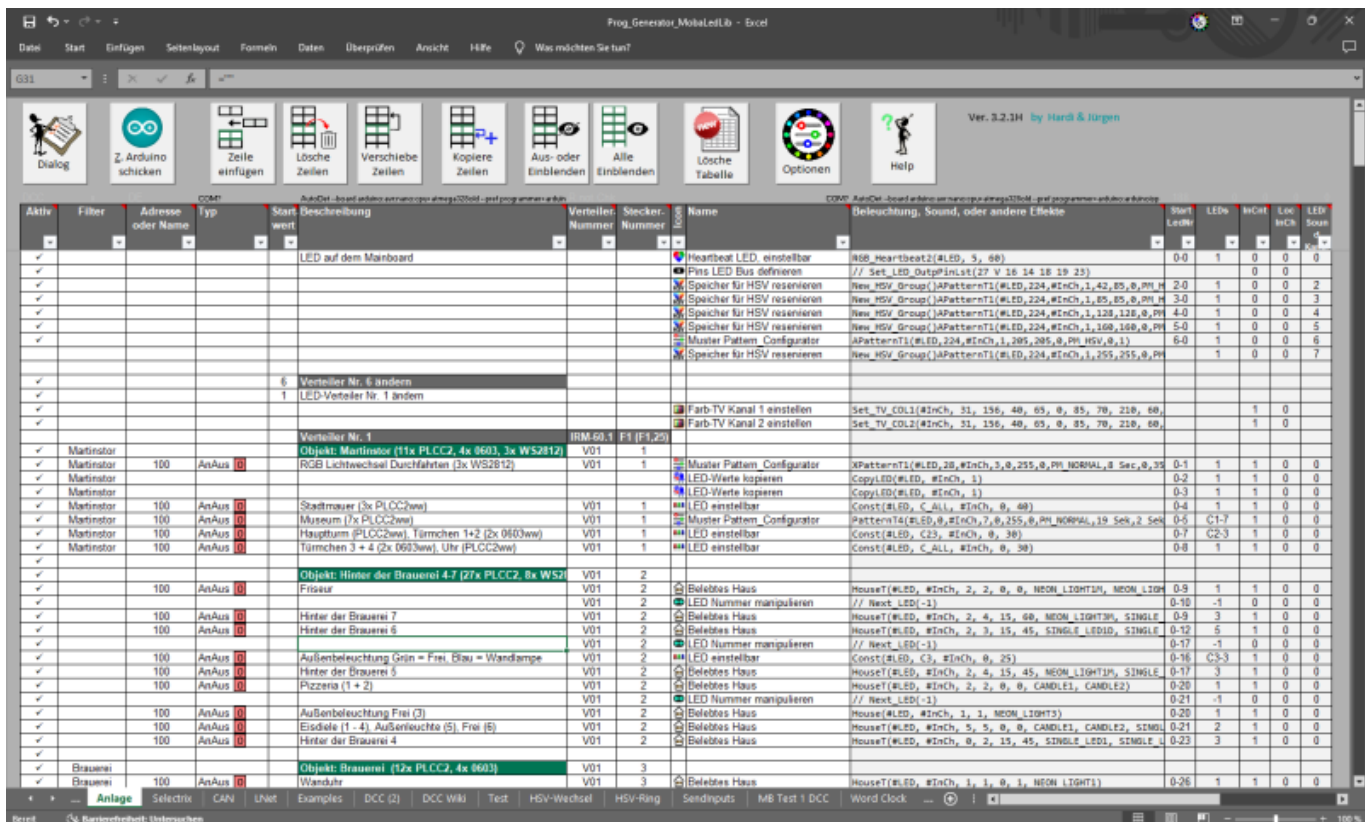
Prog_Generator_MobaLedLib - Excel

Datei Start Einfügen Seitenlayout Formeln Daten Überprüfen Ansicht Hilfe Was möchten Sie tun?

G31 $f_x$ =""

Dialog | Z. Arduino schicken | Zeile einfügen | Lösche Zeilen | Verschiebe Zeilen | Kopiere Zeilen | Aus- oder Einblenden | Alle Einblenden | Lösche Tabelle | Optionen | Help

Ver. 3.2.1H by Hardi & Jürgen

| Aktiv | Filter | Adresse oder Name | Typ | Start wert | Beschreibung | Verteiler-Nummer | Stecker-Nummer | Icon | Name | Beleuchtung, Sound, oder andere Effekte | Start LedNr | LEDs | InCnt | Loc InCh | LED Sound |
|---|---|---|---|---|---|---|---|---|---|---|---|---|---|---|---|
| ✓ | | | | | LED auf dem Mainboard | | | | Heartbeat LED, einstellbar | RGB_Heartbeat2(#LED, 5, 60) | 0-0 | 1 | 0 | 0 | 0 |
| ✓ | | | | | | | | | Pins LED Bus definieren | // Set_LED_OutpPinLst(27 V 16 14 18 19 23) | | | 0 | 0 | |
| ✓ | | | | | | | | | Speicher für HSV reservieren | New_HSV_Group()APatternT1(#LED,224,#InCh,1,42,85,0,PM_H | 2-0 | 1 | 0 | 0 | 2 |
| ✓ | | | | | | | | | Speicher für HSV reservieren | New_HSV_Group()APatternT1(#LED,224,#InCh,1,85,85,0,PM_H | 3-0 | 1 | 0 | 0 | 3 |
| ✓ | | | | | | | | | Speicher für HSV reservieren | New_HSV_Group()APatternT1(#LED,224,#InCh,1,128,128,0,PM | 4-0 | 1 | 0 | 0 | 4 |
| ✓ | | | | | | | | | Speicher für HSV reservieren | New_HSV_Group()APatternT1(#LED,224,#InCh,1,160,160,0,PM | 5-0 | 1 | 0 | 0 | 5 |
| ✓ | | | | | | | | | Muster Pattern_Configurator | APatternT1(#LED,224,#InCh,1,205,205,0,PM_HSV,0,1) | 6-0 | 1 | 0 | 0 | 6 |
| | | | | | | | | | Speicher für HSV reservieren | New_HSV_Group()APatternT1(#LED,224,#InCh,1,255,255,0,PM | | 1 | 0 | 0 | 7 |
| ✓ | | | | 6 | Verteiler Nr. 6 ändern | | | | | | | | | | |
| ✓ | | | | 1 | LED-Verteiler Nr. 1 ändern | | | | | | | | | | |
| ✓ | | | | | | | | | Farb-TV Kanal 1 einstellen | Set_TV_COL1(#InCh, 31, 156, 40, 65, 0, 85, 70, 210, 60, | | | 1 | 0 | |
| ✓ | | | | | | | | | Farb-TV Kanal 2 einstellen | Set_TV_COL2(#InCh, 31, 156, 40, 65, 0, 85, 70, 210, 60, | | | 1 | 0 | |
| ✓ | | | | | Verteiler Nr. 1 | IRM-60.1 | F1 (F1,25) | | | | | | | | |
| ✓ | Martinstor | | | | Objekt: Martinstor (11x PLCC2, 4x 0603, 3x WS2812) | V01 | 1 | | | | | | | | |
| ✓ | Martinstor | 100 | AnAus 0 | | RGB Lichtwechsel Durchfahrten (3x WS2812) | V01 | 1 | | Muster Pattern_Configurator | XPatternT1(#LED,28,#InCh,3,0,255,0,PM_NORMAL,8 Sec,0,35 | 0-1 | 1 | 1 | 0 | 0 |
| ✓ | Martinstor | | | | | | | | LED-Werte kopieren | CopyLED(#LED, #InCh, 1) | 0-2 | 1 | 1 | 0 | 0 |
| ✓ | Martinstor | | | | | | | | LED-Werte kopieren | CopyLED(#LED, #InCh, 1) | 0-3 | 1 | 1 | 0 | 0 |
| ✓ | Martinstor | 100 | AnAus 0 | | Stadtmauer (3x PLCC2ww) | V01 | 1 | | LED einstellbar | Const(#LED, C_ALL, #InCh, 0, 40) | 0-4 | 1 | 1 | 0 | 0 |
| ✓ | Martinstor | 100 | AnAus 0 | | Museum (7x PLCC2ww) | V01 | 1 | | Muster Pattern_Configurator | PatternT4(#LED,0,#InCh,7,0,255,0,PM_NORMAL,19 Sek,2 Sek | 0-5 | C1-7 | 1 | 0 | 0 |
| ✓ | Martinstor | 100 | AnAus 0 | | Hauptturm (PLCC2ww), Türmchen 1+2 (2x 0603ww) | V01 | 1 | | LED einstellbar | Const(#LED, C23, #InCh, 0, 30) | 0-7 | C2-3 | 1 | 0 | 0 |
| ✓ | Martinstor | 100 | AnAus 0 | | Türmchen 3 + 4 (2x 0603ww), Uhr (PLCC2ww) | V01 | 1 | | LED einstellbar | Const(#LED, C_ALL, #InCh, 0, 30) | 0-8 | 1 | 1 | 0 | 0 |
| ✓ | | | | | | | | | | | | | | | |
| ✓ | | | | | Objekt: Hinter der Brauerei 4-7 (27x PLCC2, 8x WS2 | V01 | 2 | | | | | | | | |
| ✓ | | 100 | AnAus 0 | | Friseur | V01 | 2 | | Belebtes Haus | HouseT(#LED, #InCh, 2, 2, 0, 0, NEON_LIGHT1M, NEON_LIGH | 0-9 | 1 | 1 | 0 | 0 |
| ✓ | | | | | | V01 | 2 | | LED Nummer manipulieren | // Next_LED(-1) | 0-10 | -1 | 0 | 0 | 0 |
| ✓ | | 100 | AnAus 0 | | Hinter der Brauerei 7 | V01 | 2 | | Belebtes Haus | HouseT(#LED, #InCh, 2, 4, 15, 60, NEON_LIGHT3M, SINGLE | 0-9 | 3 | 1 | 0 | 0 |
| ✓ | | 100 | AnAus 0 | | Hinter der Brauerei 6 | V01 | 2 | | Belebtes Haus | HouseT(#LED, #InCh, 2, 3, 15, 45, SINGLE_LED1D, SINGLE | 0-12 | 5 | 1 | 0 | 0 |
| ✓ | | | | | | V01 | 2 | | LED Nummer manipulieren | // Next_LED(-1) | 0-17 | -1 | 0 | 0 | 0 |
| ✓ | | 100 | AnAus 0 | | Außenbeleuchtung Grün = Frei, Blau = Wandlampe | V01 | 2 | | LED einstellbar | Const(#LED, C3, #InCh, 0, 25) | 0-16 | C3-3 | 1 | 0 | 0 |
| ✓ | | 100 | AnAus 0 | | Hinter der Brauerei 5 | V01 | 2 | | Belebtes Haus | HouseT(#LED, #InCh, 2, 4, 15, 45, NEON_LIGHT1M, SINGLE | 0-17 | 3 | 1 | 0 | 0 |
| ✓ | | 100 | AnAus 0 | | Pizzeria (1 + 2) | V01 | 2 | | Belebtes Haus | HouseT(#LED, #InCh, 2, 2, 0, 0, CANDLE1, CANDLE2) | 0-20 | 1 | 1 | 0 | 0 |
| ✓ | | | | | | V01 | 2 | | LED Nummer manipulieren | // Next_LED(-1) | 0-21 | -1 | 0 | 0 | 0 |
| ✓ | | 100 | AnAus 0 | | Außenbeleuchtung Frei (3) | V01 | 2 | | Belebtes Haus | House(#LED, #InCh, 1, 1, NEON_LIGHT3) | 0-20 | 1 | 1 | 0 | 0 |
| ✓ | | 100 | AnAus 0 | | Eisdiele (1 - 4), Außenleuchte (5), Frei (6) | V01 | 2 | | Belebtes Haus | HouseT(#LED, #InCh, 5, 5, 0, 0, CANDLE1, CANDLE2, SINGL | 0-21 | 2 | 1 | 0 | 0 |
| ✓ | | 100 | AnAus 0 | | Hinter der Brauerei 4 | V01 | 2 | | Belebtes Haus | HouseT(#LED, #InCh, 0, 2, 15, 45, SINGLE_LED1, SINGLE_L | 0-23 | 3 | 1 | 0 | 0 |
| ✓ | | | | | | | | | | | | | | | |
| ✓ | Brauerei | | | | Objekt: Brauerei (12x PLCC2, 4x 0603) | V01 | 3 | | | | | | | | |
| ✓ | Brauerei | 100 | AnAus 0 | | Wanduhr | V01 | 3 | | Belebtes Haus | HouseT(#LED, #InCh, 1, 1, 0, 1, NEON_LIGHT1) | 0-26 | 1 | 1 | 0 | 0 |

Anlage | Selectrix | CAN | LNet | Examples | DCC (2) | DCC Wiki | Test | HSV-Wechsel | HSV-Ring | SendInputs | MB Test 1 DCC | Word Clock | ...

Bereit | Barrierefreiheit: Untersuchen | 100 %